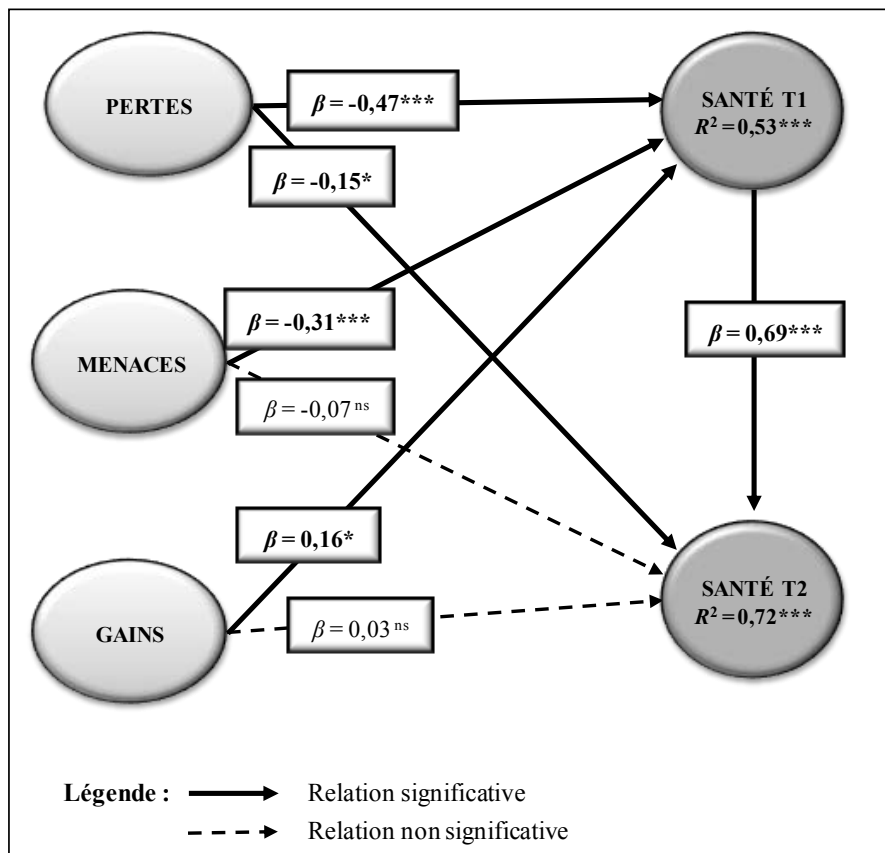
PERTES

$\beta$ = -0,47***

SANTÉ T1
$R^2$ = 0,53***

$\beta$ = -0,15*

$\beta$ = -0,31***

$\beta$ = 0,69***

MENACES

$\beta$ = -0,07 $^{ns}$

$\beta$ = 0,16*

SANTÉ T2
$R^2$ = 0,72***

GAINS

$\beta$ = 0,03 $^{ns}$

Légende : Relation significative

Relation non significative